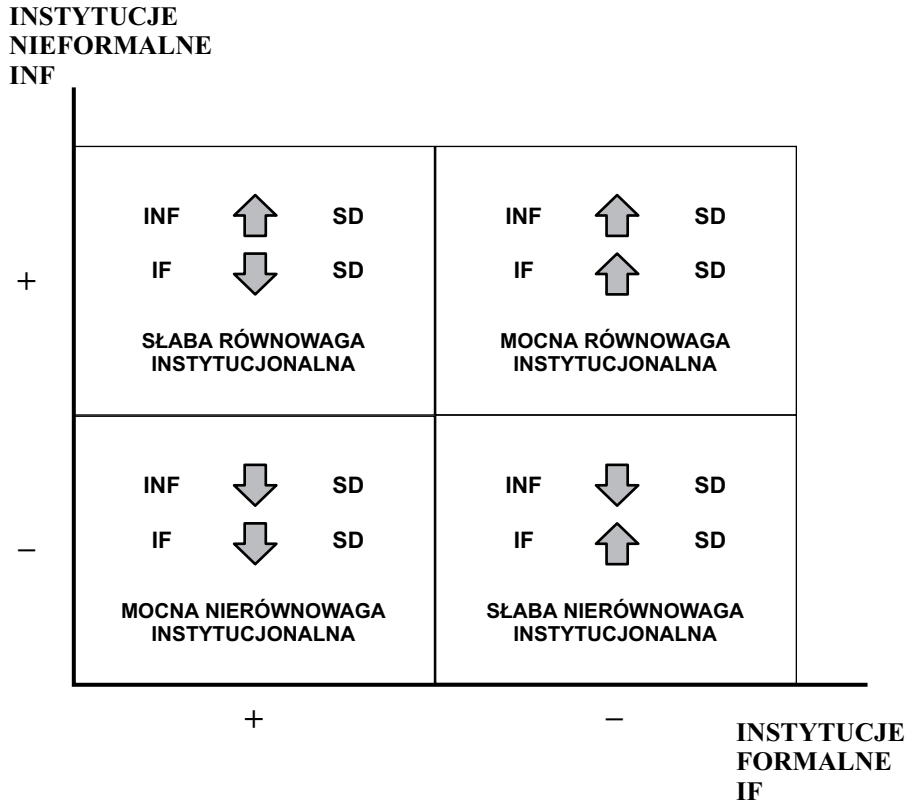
INSTYTUCJE NIEFORMALNE INF

+

INF SD
IF SD
SŁABA RÓWNOWAGA INSTYTUCJONALNA

INF SD
IF SD
MOCNA RÓWNOWAGA INSTYTUCJONALNA

–

INF SD
IF SD
MOCNA NIERÓWNOWAGA INSTYTUCJONALNA

INF SD
IF SD
SŁABA NIERÓWNOWAGA INSTYTUCJONALNA

+

–

INSTYTUCJE FORMALNE IF